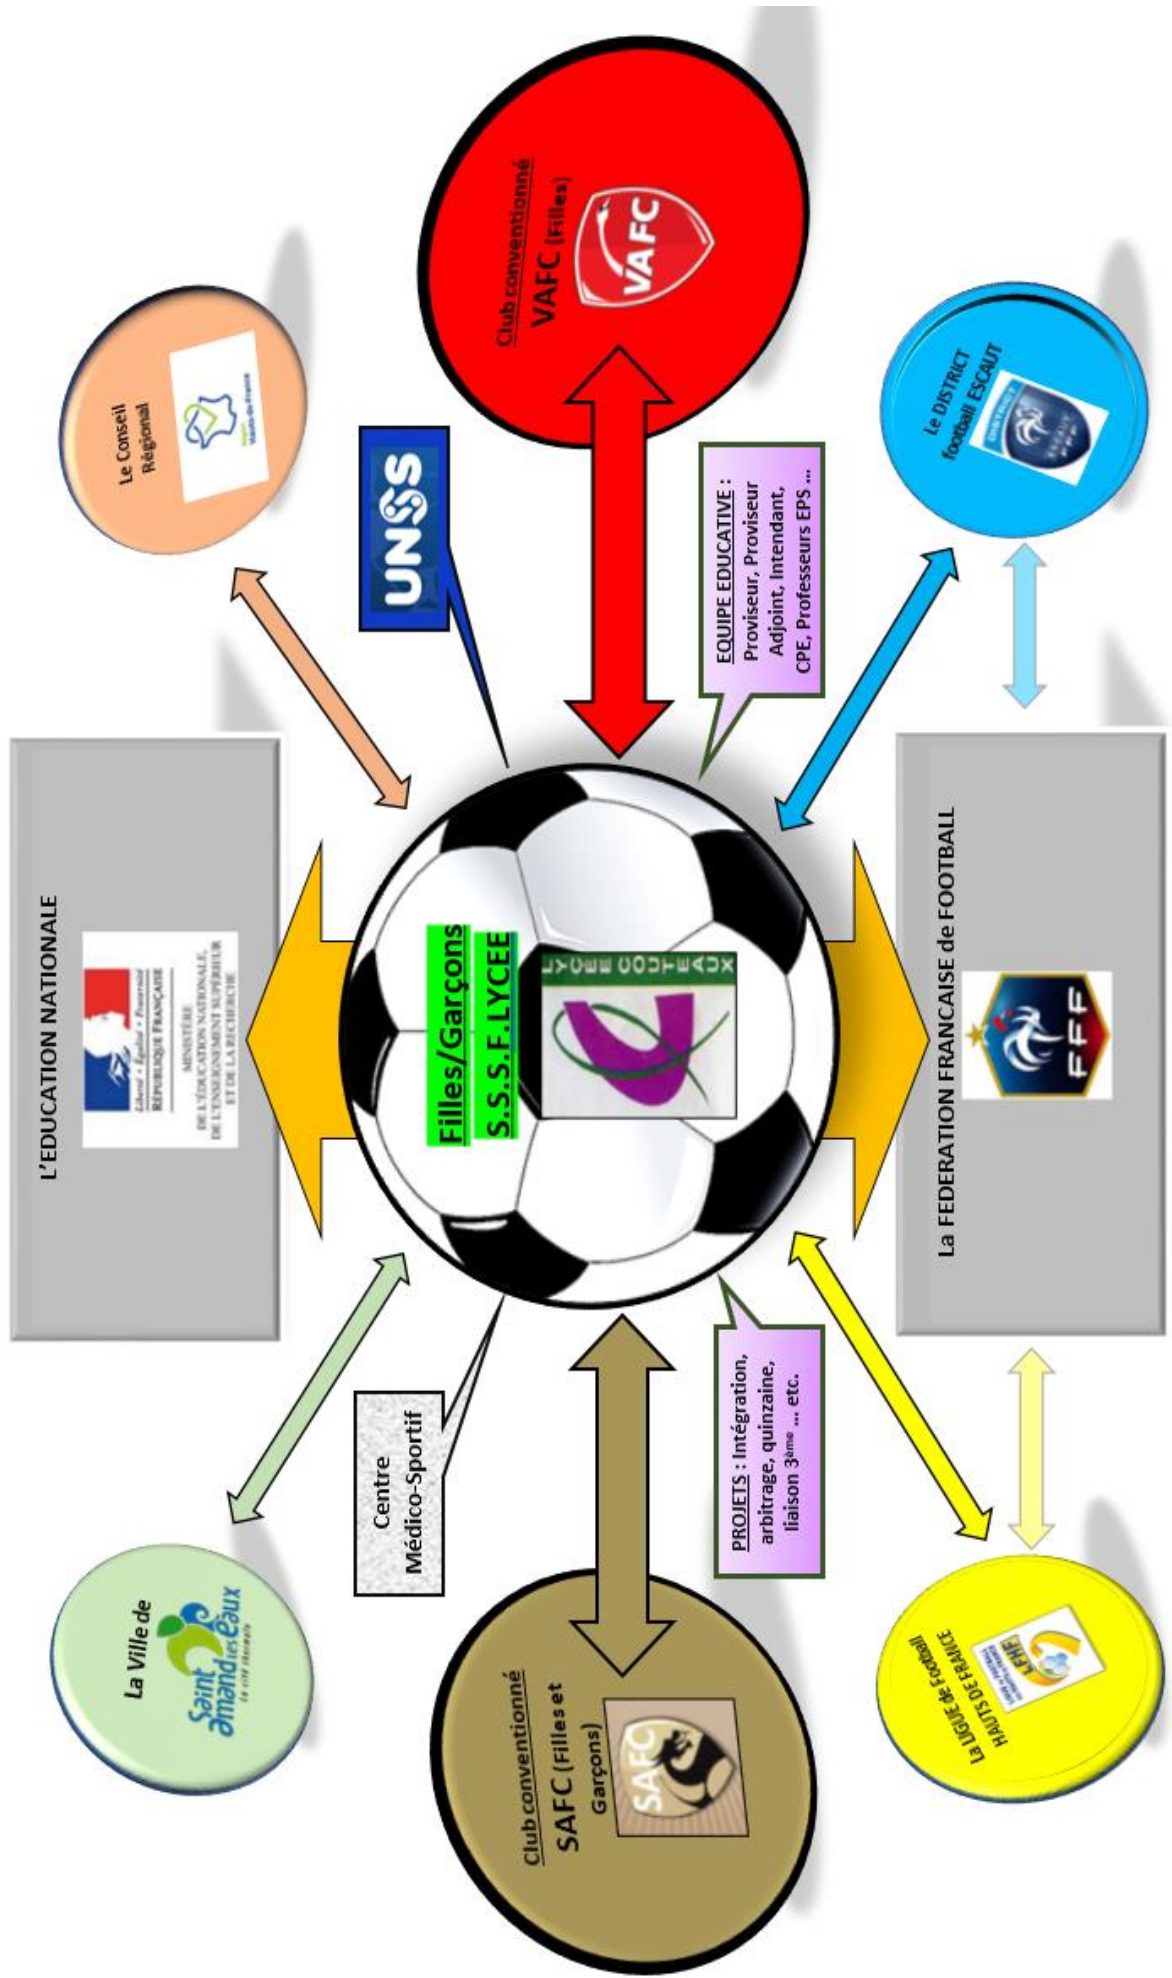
L'EDUCATION NATIONALE

Liberté • Égalité • Fraternité
RÉPUBLIQUE FRANÇAISE
MINISTÈRE DE L'ÉDUCATION NATIONALE, DE L'ENSEIGNEMENT SUPÉRIEUR ET DE LA RECHERCHE

Le Conseil Régional

Région Hauts-de-France

UNSS

Club conventionné
VAFC (Filles)

VAFC

EQUIPE EDUCATIVE : Proviseur, Proviseur Adjoint, Intendant, CPE, Professeurs EPS ...

Le DISTRICT football ESCAUT

Filles/Garçons
S.S.S.F. LYCEE

LYCEE COUTEAUX

La FEDERATION FRANCAISE de FOOTBALL

FFF

La Ville de
Saint Amand les Eaux
la cité thermale

Centre Médico-Sportif

Club conventionné
SAFC (Filles et Garçons)

SAFC

PROJETS : Intégration, arbitrage, quinzaine, liaison 3ème ... etc.

La LIGUE de Football HAUTS DE FRANCE

LFHF